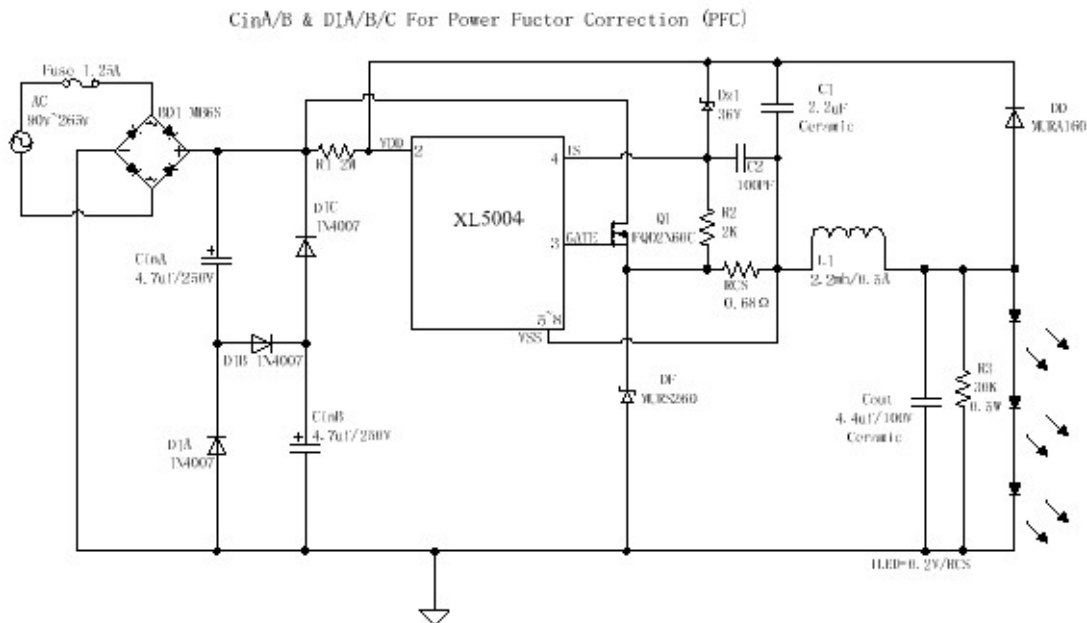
CinA/B & DIA/B/C For Power Fuctor Correction (PFC)

Fuse 1.25A

AC
90V~265V

BD1 MB6S

R1 2M

VDD

2

4

CS

Dz1
36V

C1
2.2uF
Ceramic

DD
MURA160

C2
100PF

DIC
1N4007

XL5004

3

GATE

Q1
FQD2N60C

R2
2K

CinA
4.7uF/250V

L1
2.2mh/0.5A

RCS
0.68Ω

5~8

VSS

DIB 1N4007

DF
MURS260

CinB
4.7uF/250V

DIA
1N4007

Cout
4.4uF/100V
Ceramic

R3
30K
0.5W

ILED=0.2V/RCS